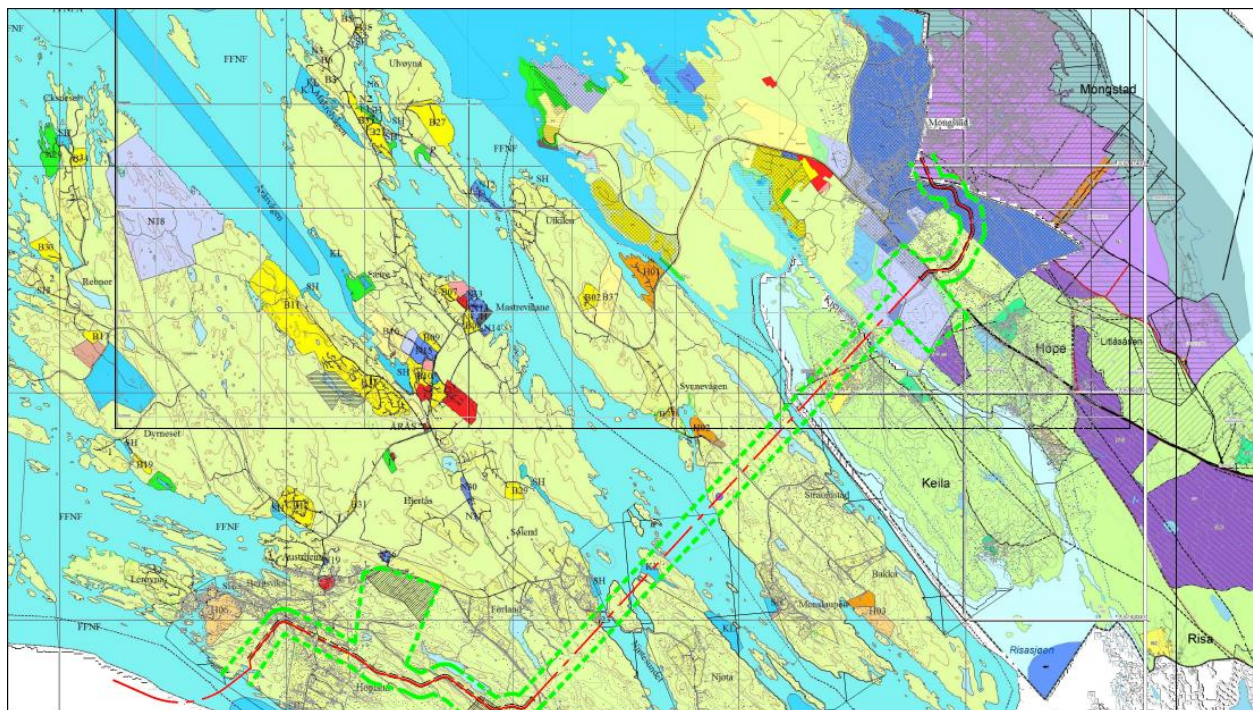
FFNF
Uhovyna
B27
FFNF
Mongstad
Mongstad
NF
Økseter
NI8
B35
Rebnor
B11
SH
KL
Sætre
SH
Ulkilen
H01
B02 B37
Mastrevillane
B17
B40
SH
SH
Hope
Litlåsåsen
Dyrneset
ÅRÅS
Synnevågen
H02
SH
B19
FFNF
Hjertås
B29
Keila
Stranddal
FFNF
Austrheim
Sølend
Leirvåg
H06
Førland
Bakka
Monsekuppa
H03
FFNF
Njota
Risasjøen
Risa
Hopland